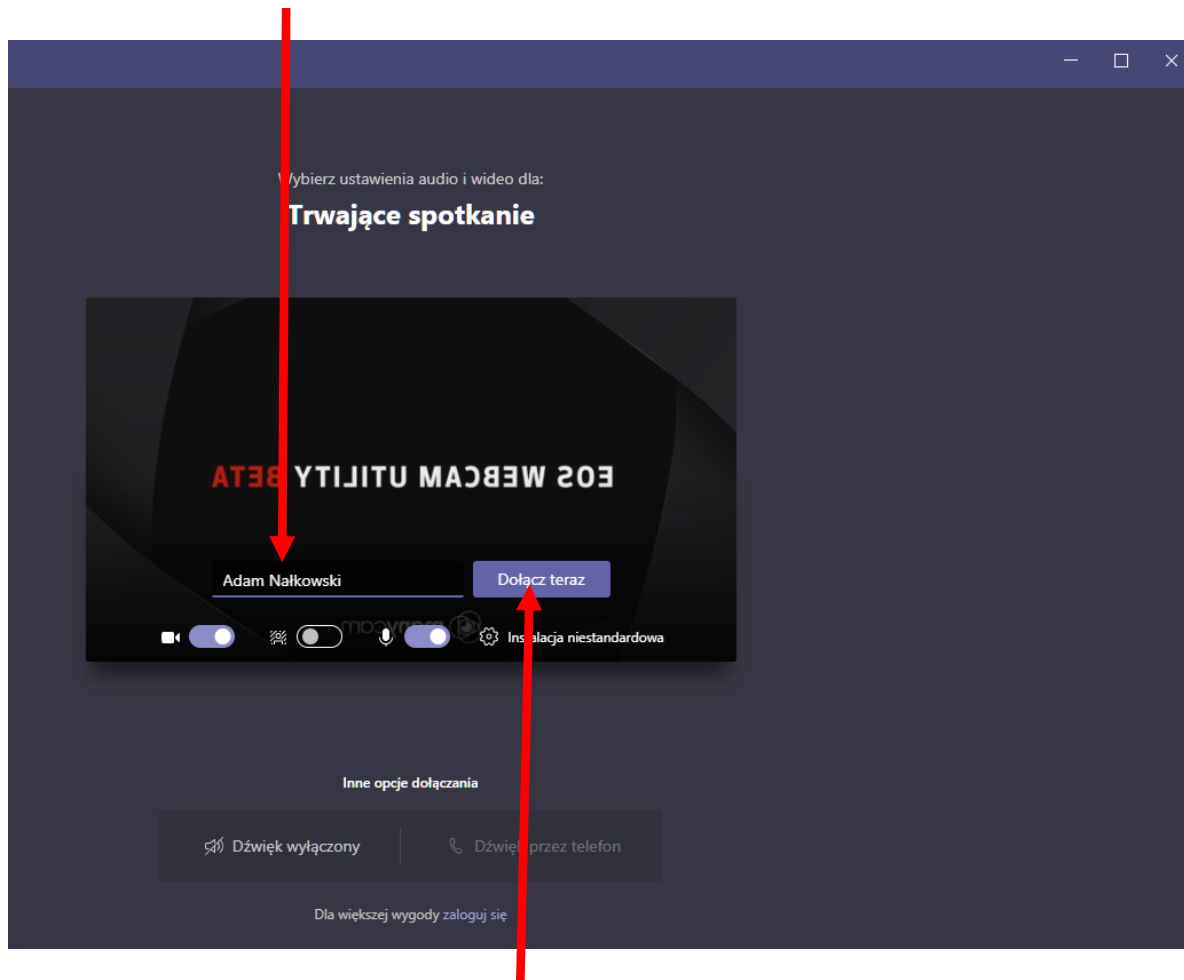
Wybierz ustawienia audio i wideo dla:

Trwające spotkanie

EOS WEBCAM UTILITY BETA

Adam Nałkowski

Dołącz teraz

manycam

Instalacja niestandardowa

Inne opcje dołączania

Dźwięk wyłączony

Dźwięk przez telefon

Dla większej wygody zaloguj się